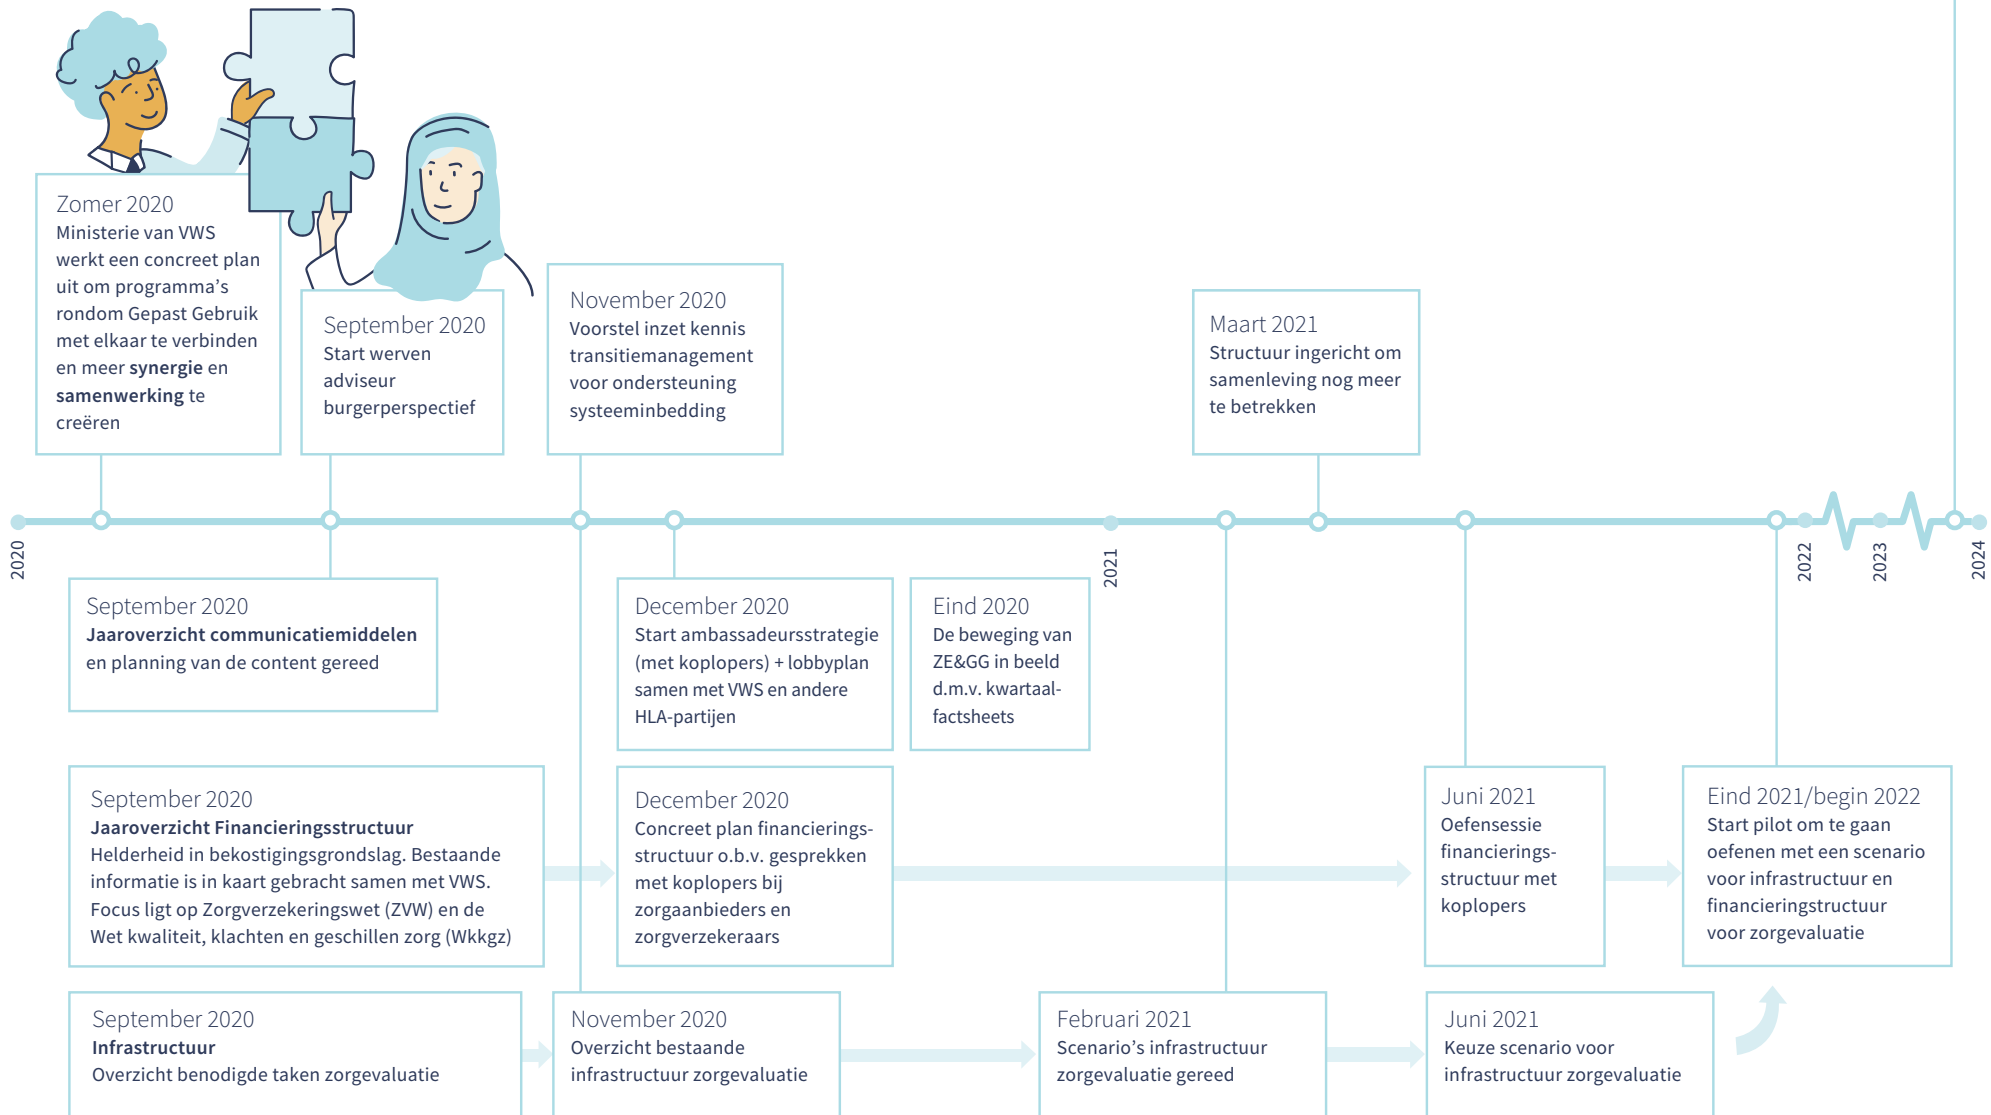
Zomer 2020
Ministerie van VWS werkt een concreet plan uit om programma's rondom Gepast Gebruik met elkaar te verbinden en meer **synergie** en **samenwerking** te creëren

September 2020
Start werven adviseur burgerperspectief

November 2020
Voorstel inzet kennis transitiemanagement voor ondersteuning systeeminbedding

Maart 2021
Structuur ingericht om samenleving nog meer te betrekken

2020

2021

2022

2023

2024

September 2020
**Jaaroverzicht communicatiemiddelen** en planning van de content gereed

December 2020
Start ambassadeursstrategie (met koplopers) + lobbyplan samen met VWS en andere HLA-partijen

Eind 2020
De beweging van ZE&GG in beeld d.m.v. kwartaal-factsheets

September 2020
**Jaaroverzicht Financieringsstructuur**
Helderheid in bekostigingsgrondslag. Bestaande informatie is in kaart gebracht samen met VWS. Focus ligt op Zorgverzekeringswet (ZVW) en de Wet kwaliteit, klachten en geschillen zorg (Wkkgz)

December 2020
Concreet plan financieringsstructuur o.b.v. gesprekken met koplopers bij zorgaanbieders en zorgverzekeraars

Juni 2021
Oefensessie financieringsstructuur met koplopers

Eind 2021/begin 2022
Start pilot om te gaan oefenen met een scenario voor infrastructuur en financieringstructuur voor zorgevaluatie

September 2020
**Infrastructuur**
Overzicht benodigde taken zorgevaluatie

November 2020
Overzicht bestaande infrastructuur zorgevaluatie

Februari 2021
Scenario's infrastructuur zorgevaluatie gereed

Juni 2021
Keuze scenario voor infrastructuur zorgevaluatie